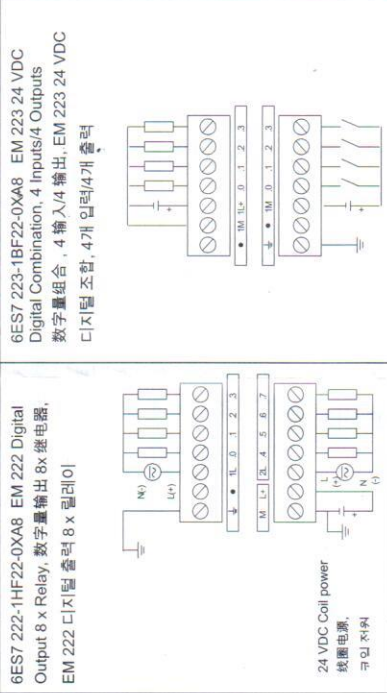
6ES7 222-1HF22-0XA8 EM 222 Digital Output 8 x Relay, 数字量输出 8x 继电器, EM 222 디지털 출력 8 x 릴레이

N(-)
L(+)
1L .0 .1 .2 .3
M L+ 2L .4 .5 .6 .7
L
N
(+)
(-)

24 VDC Coil power
线圈电源,
코일 저워

6ES7 223-1BF22-0XA8 EM 223 24 VDC Digital Combination, 4 Inputs/4 Outputs
数字量组合，4 输入/4 输出, EM 223 24 VDC
디지털 조합, 4개 입력/4개 출력

1M 1L+ .0 .1 .2 .3
1M .0 .1 .2 .3